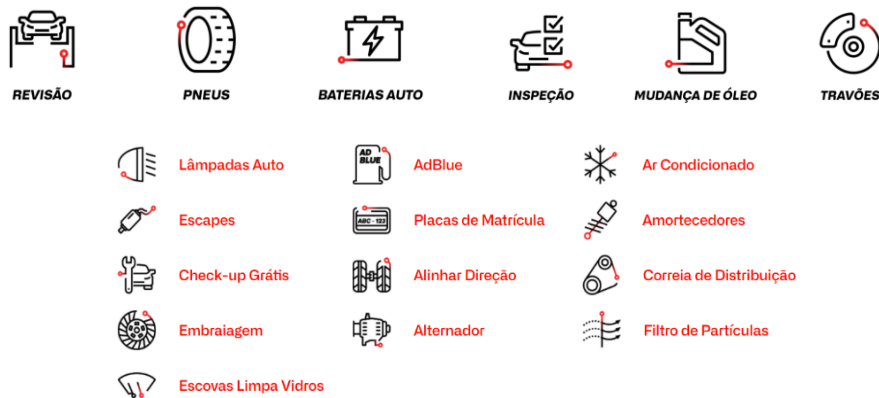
REVISÃO

PNEUS

BATERIAS AUTO

INSPEÇÃO

MUDANÇA DE ÓLEO

TRAVÕES

Lâmpadas Auto

Escapes

Check-up Grátis

Embraiagem

Escovas Limpa Vidros

AD BLUE

AdBlue

ABC - 123

Placas de Matrícula

Alinhar Direção

Alternador

Ar Condicionado

Amortecedores

Correia de Distribuição

Filtro de Partículas